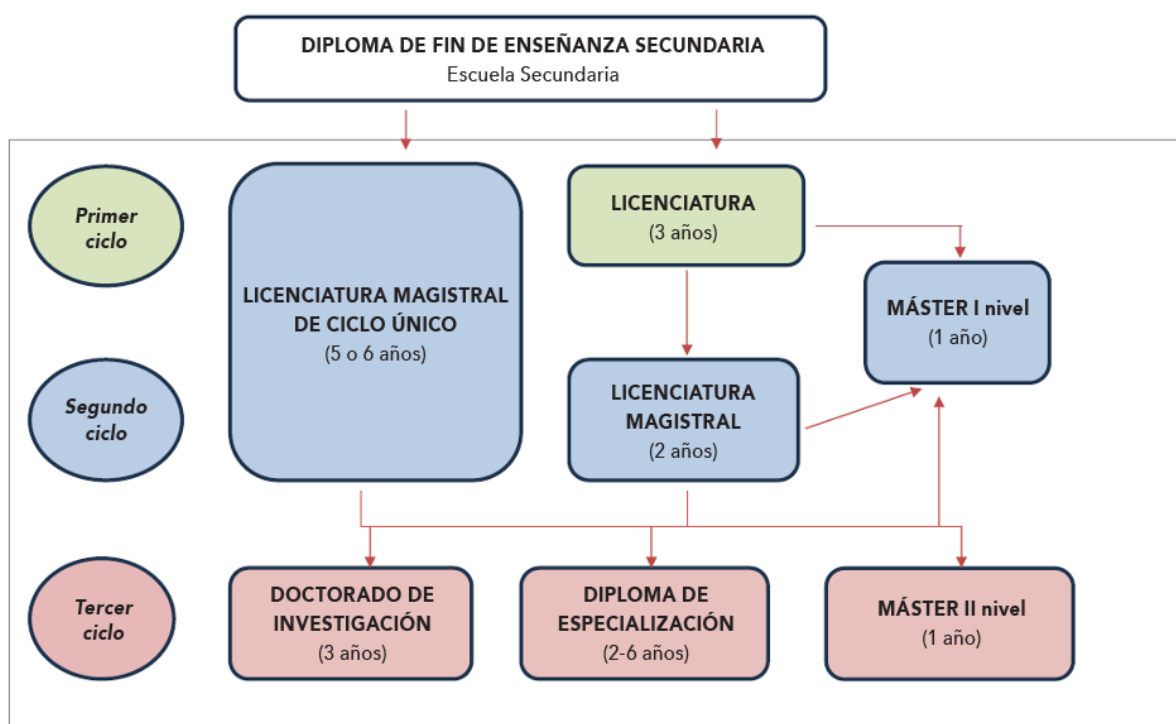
DIPLOMA DE FIN DE ENSEÑANZA SECUNDARIA
Escuela Secundaria

Primer ciclo

Segundo ciclo

Tercer ciclo

LICENCIATURA MAGISTRAL DE CICLO ÚNICO
(5 o 6 años)

LICENCIATURA
(3 años)

MÁSTER I nivel
(1 año)

LICENCIATURA MAGISTRAL
(2 años)

DOCTORADO DE INVESTIGACIÓN
(3 años)

DIPLOMA DE ESPECIALIZACIÓN
(2-6 años)

MÁSTER II nivel
(1 año)